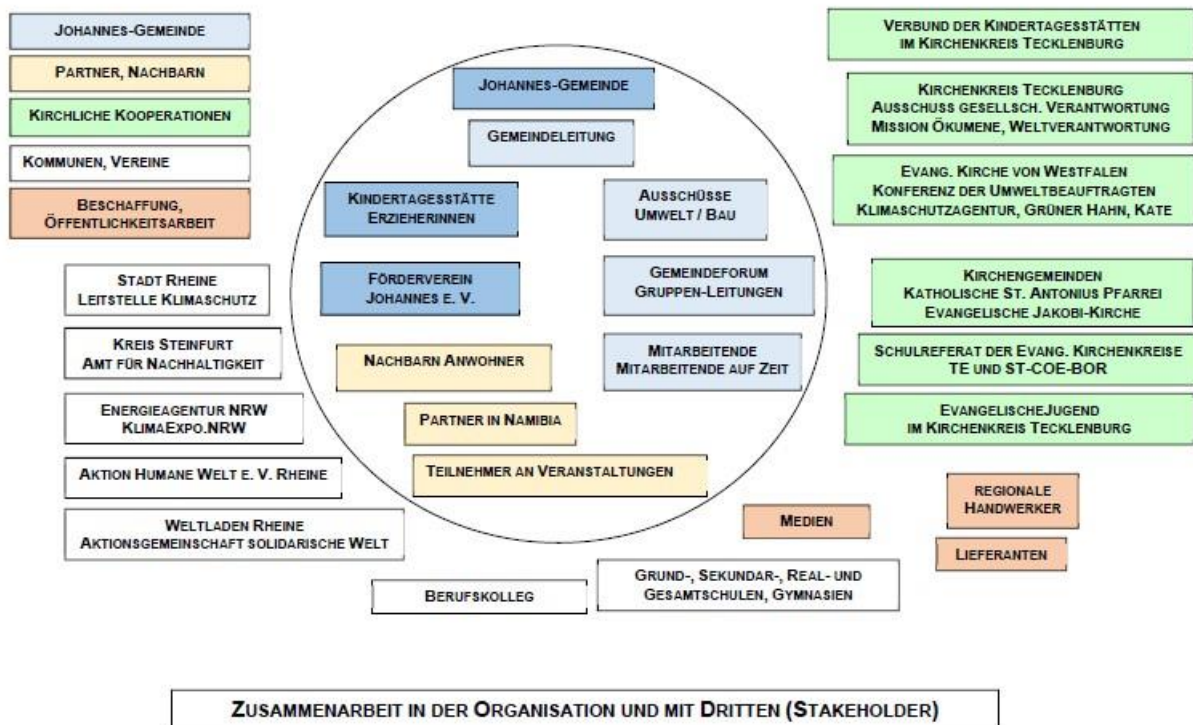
JOHANNES-GEMEINDE

PARTNER, NACHBARN

KIRCHLICHE KOOPERATIONEN

KOMMUNEN, VEREINE

BESCHAFFUNG, ÖFFENTLICHKEITSARBEIT

VERBUND DER KINDERTAGESSTÄTTEN IM KIRCHENKREIS TECKLENBURG

KIRCHENKREIS TECKLENBURG AUSSCHUSS GESELLSCH. VERANTWORTUNG MISSION ÖKUMENE, WELTVERANTWORTUNG

EVANG. KIRCHE VON WESTFALEN KONFERENZ DER UMWELTBEAUFTRAGTEN KLIMASCHUTZAGENTUR, GRÜNER HAHN, KATE

JOHANNES-GEMEINDE

GEMEINDELEITUNG

KINDERTAGESSTÄTTE ERZIEHERINNEN

AUSSCHÜSSE UMWELT / BAU

FÖRDERVEREIN JOHANNES E. V.

GEMEINDEFORUM GRUPPEN-LEITUNGEN

NACHBARN ANWOHNER

MITARBEITENDE MITARBEITENDE AUF ZEIT

PARTNER IN NAMIBIA

TEILNEHMER AN VERANSTALTUNGEN

STADT RHEINE LEITSTELLE KLIMASCHUTZ

KREIS STEINFURT AMT FÜR NACHHALTIGKEIT

ENERGIEAGENTUR NRW KLIMAEXPO.NRW

AKTION HUMANE WELT E. V. RHEINE

WELTLADEN RHEINE AKTIONSGEMEINSCHAFT SOLIDARISCHE WELT

KIRCHENGEMEINDEN KATHOLISCHE ST. ANTONIUS PFARREI EVANGELISCHE JAKOBI-KIRCHE

SCHULREFERAT DER EVANG. KIRCHENKREISE TE UND ST-COE-BOR

EVANGELISCHEJUGEND IM KIRCHENKREIS TECKLENBURG

REGIONALE HANDWERKER

MEDIEN

LIEFERANTEN

BERUFSKOLLEG

GRUND-, SEKUNDAR-, REAL- UND GESAMTSCHULEN, GYMNASIEN

ZUSAMMENARBEIT IN DER ORGANISATION UND MIT DRITTEN (STAKEHOLDER)